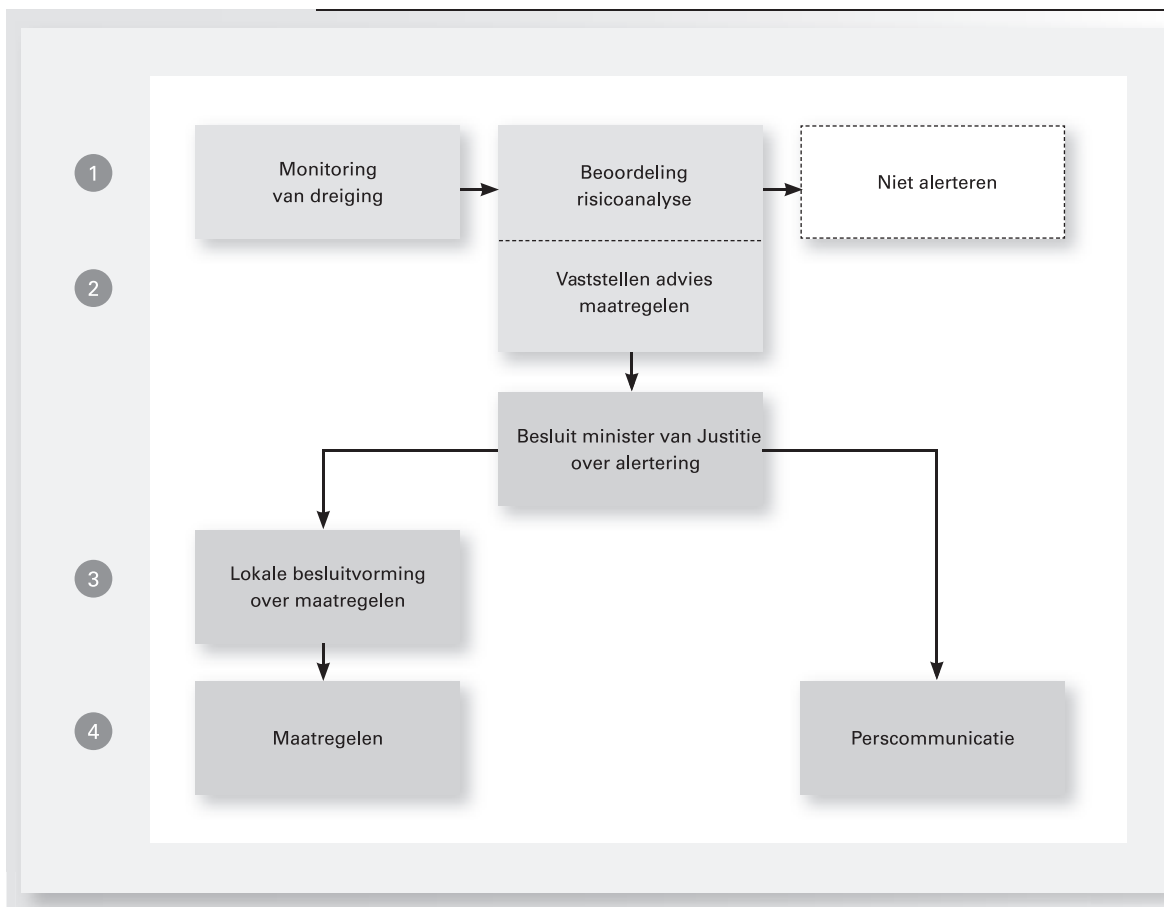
1

Monitoring van dreiging

Beoordeling risicoanalyse

Niet alerteren

2

Vaststellen advies maatregelen

Besluit minister van Justitie over alertering

3

Lokale besluitvorming over maatregelen

4

Maatregelen

Perscommunicatie